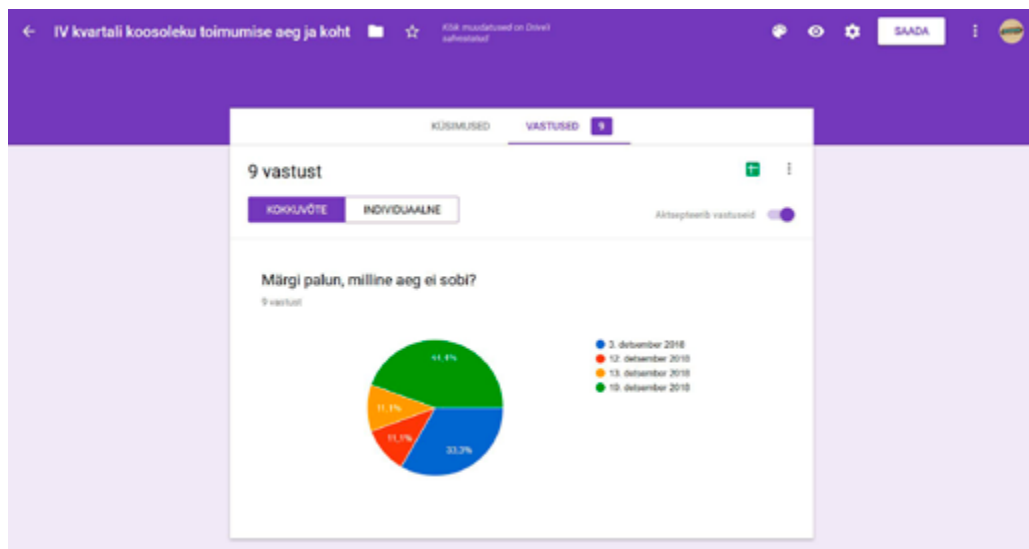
IV kvartali koosoleku toimumise aeg ja koht

Kõik muudatused on Drive'i salvestatud

SAADA

KÜSIMUSED

VASTUSED 9

9 vastust

KOKKUVÕTE

INDIVIDUAALNE

Aktsepteerib vastuseid

Märgi palun, milline aeg ei sobi?

9 vastust

44,4%

11,1%

11,1%

33,3%

3. detsember 2018
12. detsember 2018
13. detsember 2018
10. detsember 2018